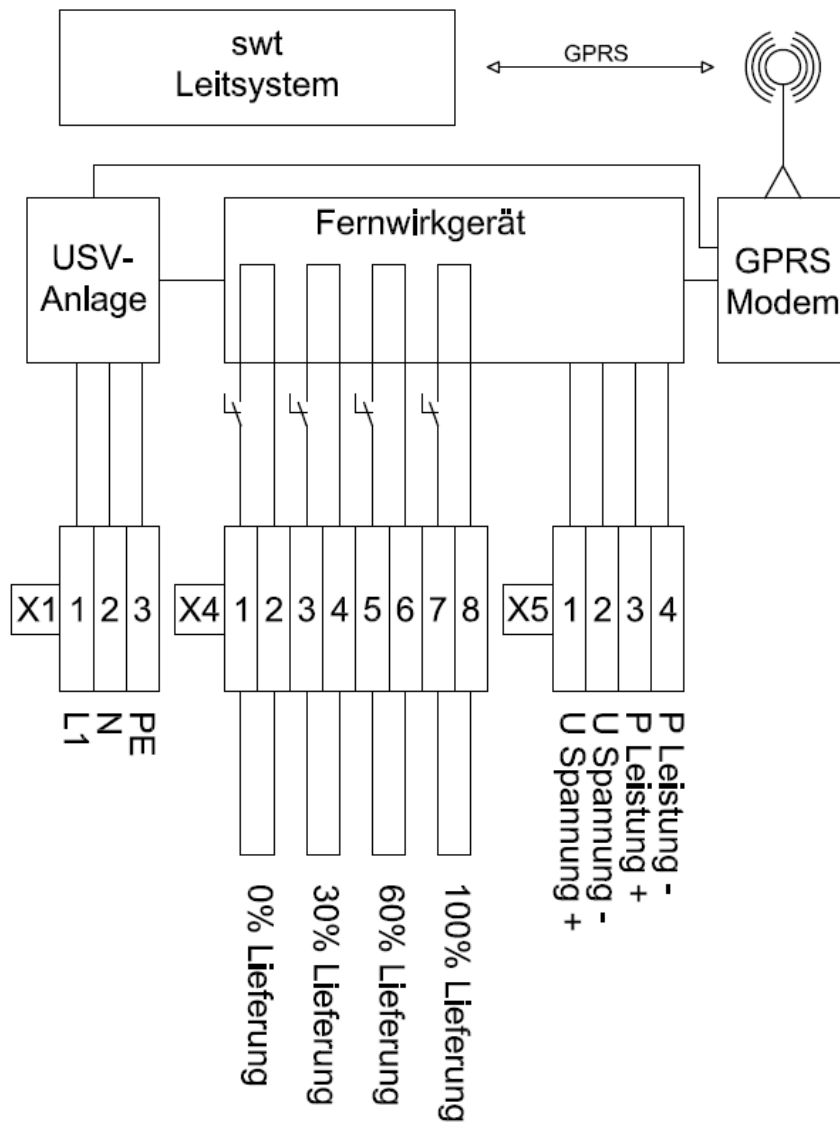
swt
Leitsystem

GPRS

Fernwirkgerät

USV-
Anlage

GPRS
Modem

X1 1 2 3

X4 1 2 3 4 5 6 7 8

X5 1 2 3 4

L1
N
PE

0% Lieferung
30% Lieferung
60% Lieferung
100% Lieferung

U Spannung +
U Spannung -
P Leistung +
P Leistung -